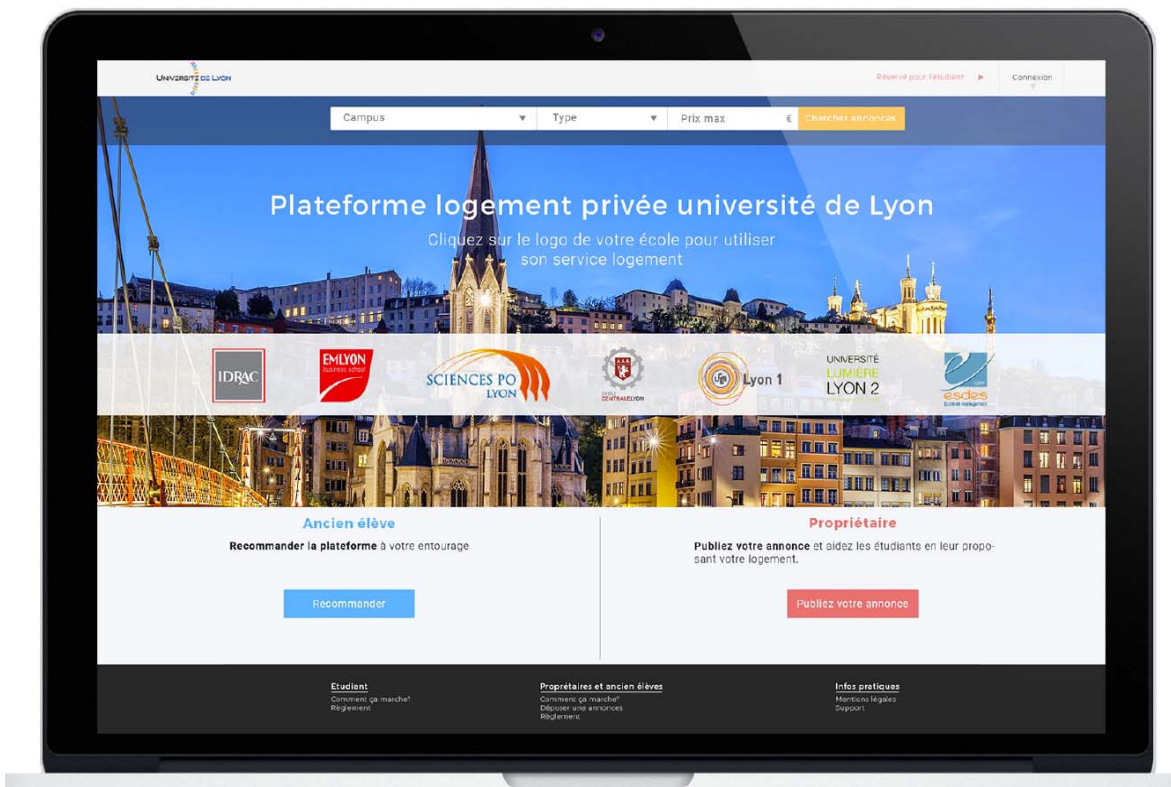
UNIVERSITÉ DE LYON

Réservé pour l'étudiant ▶

Connexion

Campus ▼

Type ▼

Prix max €

Chercher annonces

Plateforme logement privée université de Lyon

Cliquez sur le logo de votre école pour utiliser son service logement

IDRAC

EMLYON business school

SCIENCES PO LYON

ÉCOLE CENTRALE LYON

Lyon 1

UNIVERSITÉ LUMIÈRE LYON 2

esdes

Ancien élève

Recommander la plateforme à votre entourage

Recommander

Propriétaire

Publiez votre annonce et aidez les étudiants en leur proposant votre logement.

Publiez votre annonce

Etudiant
Comment ça marche?
Règlement

Propriétaires et ancien élèves
Comment ça marche?
Déposer une annonces
Règlement

Infos pratiques
Mentions légales
Support